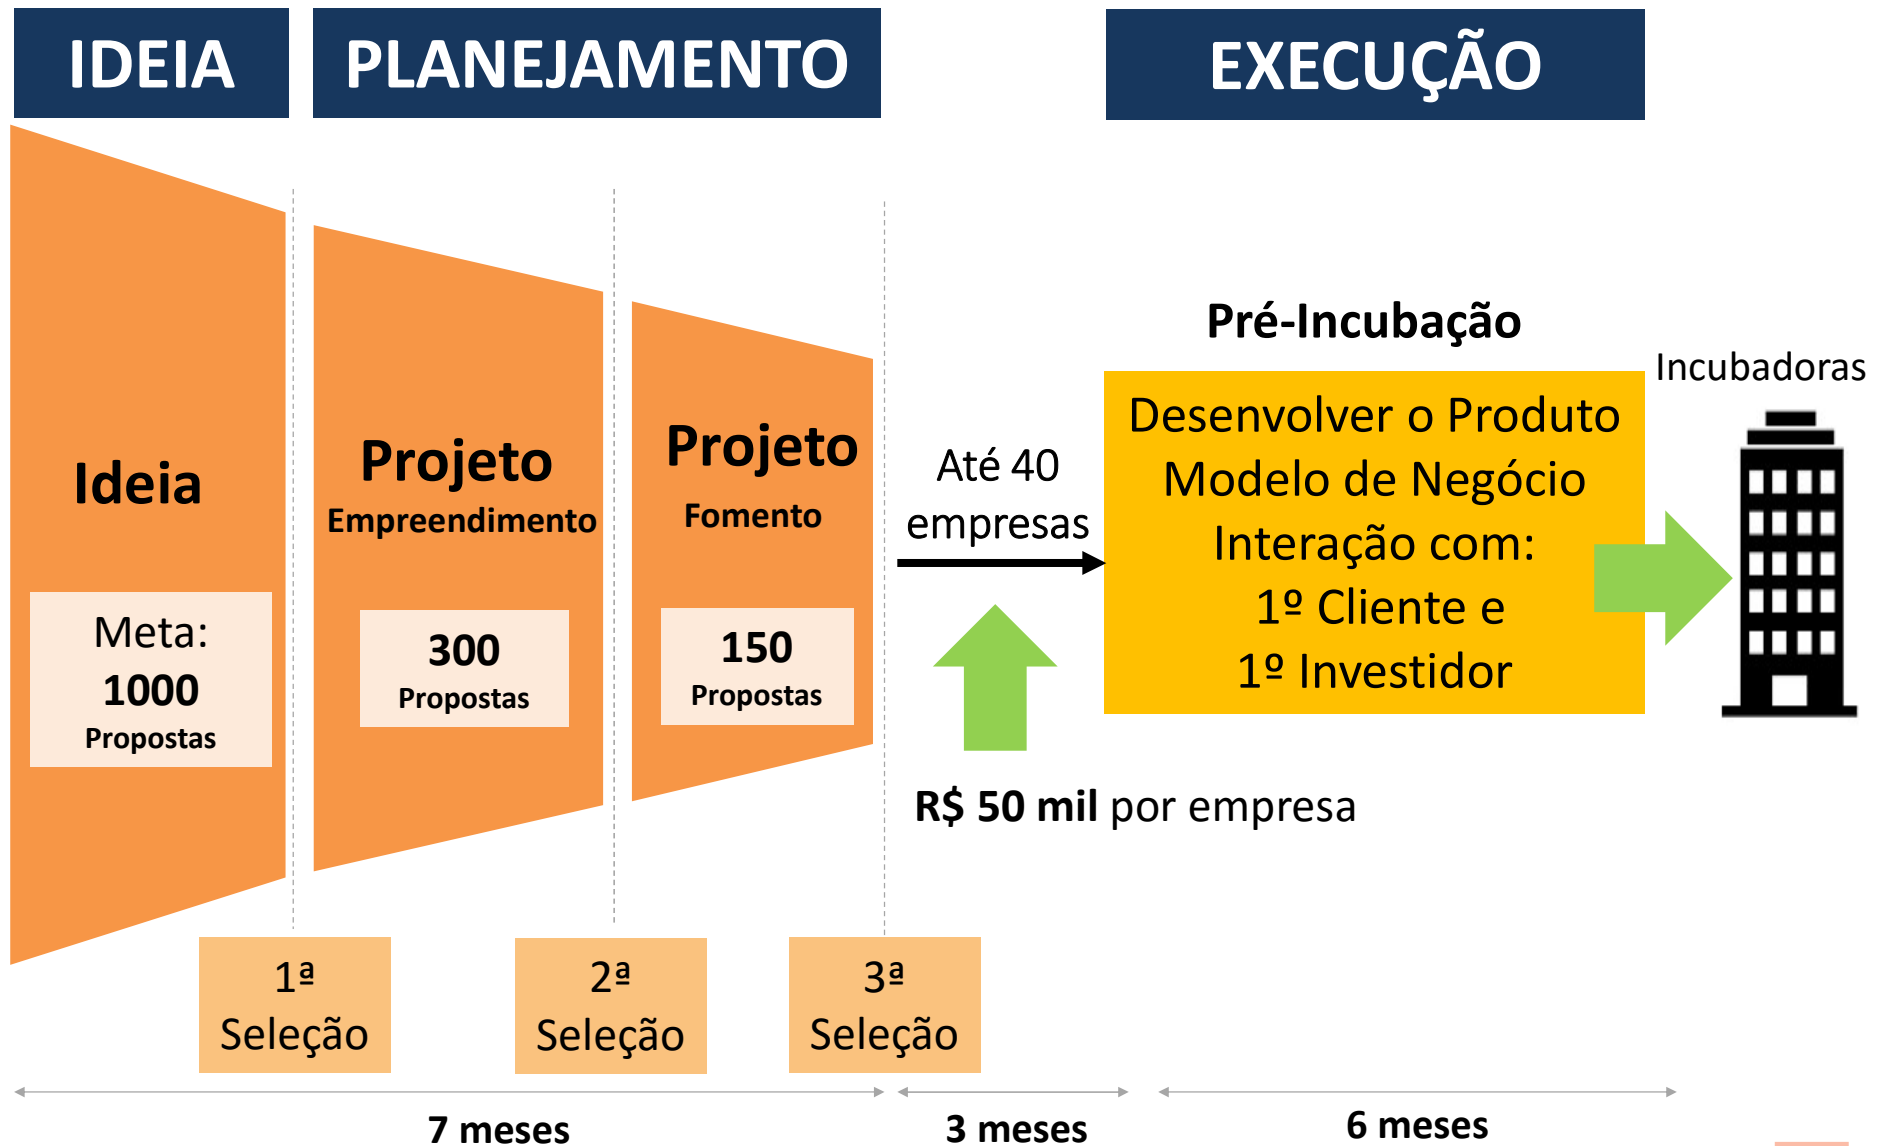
IDEIA

PLANEJAMENTO

EXECUÇÃO

Ideia

Meta: 1000 Propostas

Projeto Empreendimento

300 Propostas

Projeto Fomento

150 Propostas

Até 40 empresas

R$ 50 mil por empresa

Pré-Incubação

Desenvolver o Produto
Modelo de Negócio
Interação com:
1º Cliente e
1º Investidor

Incubadoras

1ª Seleção

2ª Seleção

3ª Seleção

7 meses

3 meses

6 meses